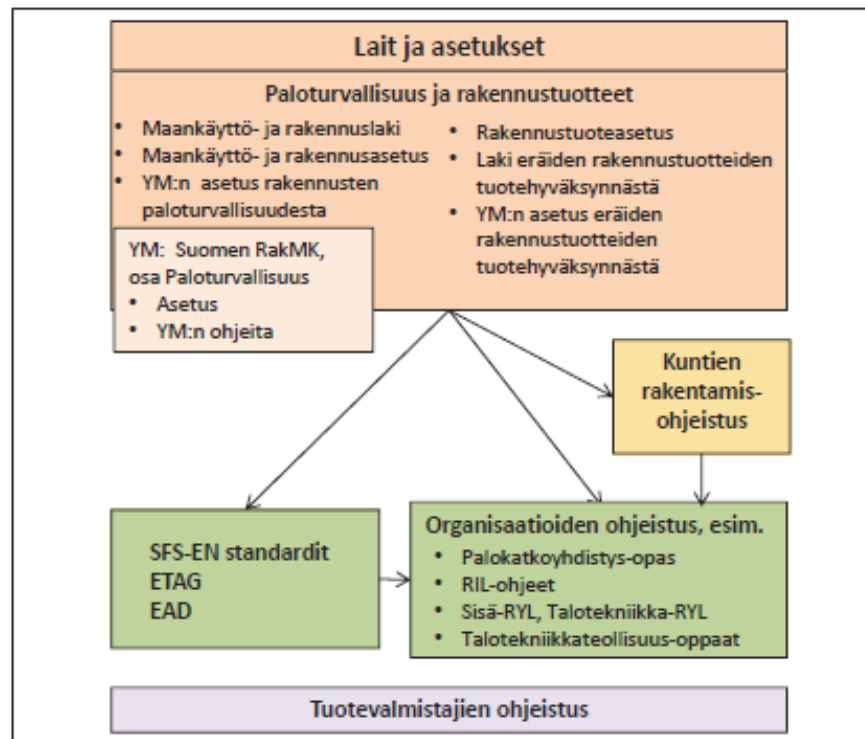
Lait ja asetukset

Paloturvallisuus ja rakennustuotteet

- Maankäyttö- ja rakennuslaki
- Maankäyttö- ja rakennusasetus
- YM:n asetus rakennusten paloturvallisuudesta

- Rakennustuoteasetus
- Laki eräiden rakennustuotteiden tuotehyväksynnästä
- YM:n asetus eräiden rakennustuotteiden tuotehyväksynnästä

YM: Suomen RakMK, osa Paloturvallisuus
- Asetus
- YM:n ohjeita

Kuntien rakentamis-ohjeistus

SFS-EN standardit
ETAG
EAD

Organisaatioiden ohjeistus, esim.
- Palokatkoyhdistys-opas
- RIL-ohjeet
- Sisä-RYL, Talotekniikka-RYL
- Talotekniikkateollisuus-oppaat

Tuotevalmistajien ohjeistus